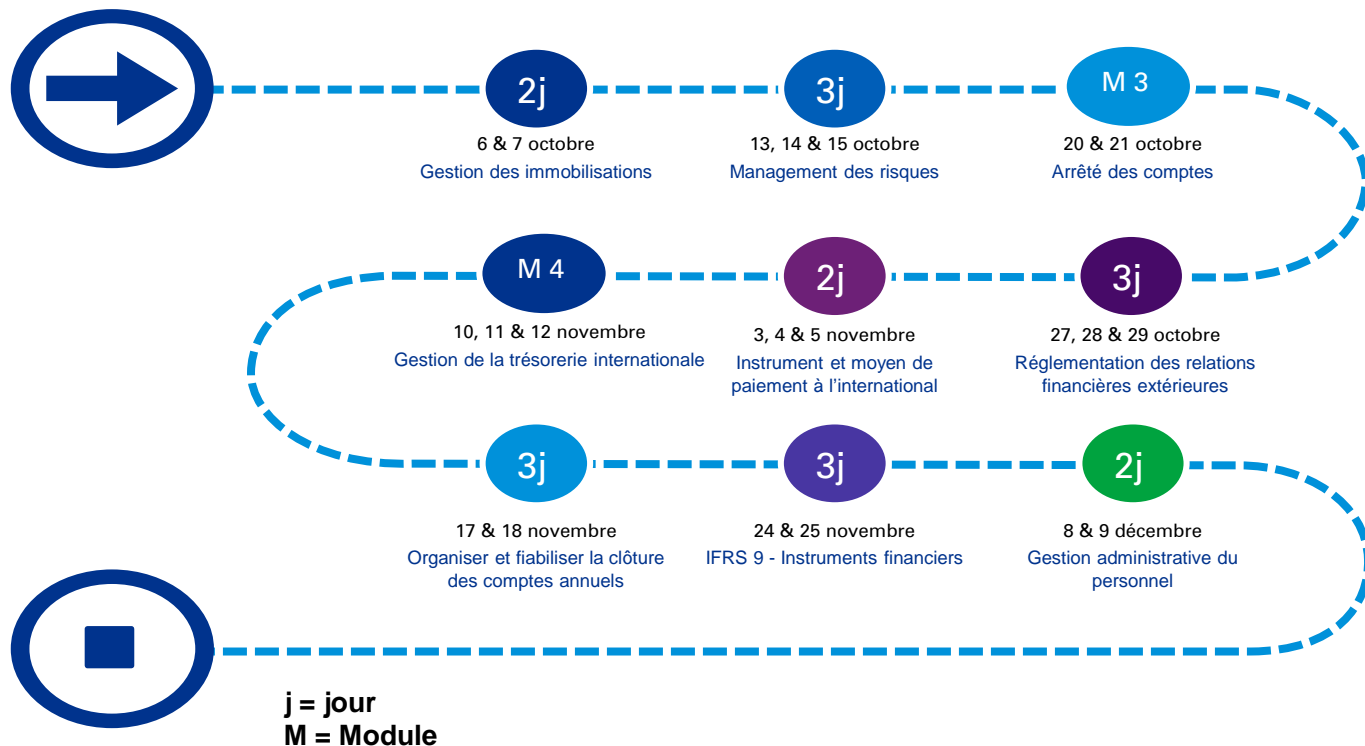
2j
6 & 7 octobre
Gestion des immobilisations

3j
13, 14 & 15 octobre
Management des risques

M 3
20 & 21 octobre
Arrêté des comptes

3j
27, 28 & 29 octobre
Réglementation des relations financières extérieures

2j
3, 4 & 5 novembre
Instrument et moyen de paiement à l'international

M 4
10, 11 & 12 novembre
Gestion de la trésorerie internationale

3j
17 & 18 novembre
Organiser et fiabiliser la clôture des comptes annuels

3j
24 & 25 novembre
IFRS 9 - Instruments financiers

2j
8 & 9 décembre
Gestion administrative du personnel

j = jour
M = Module